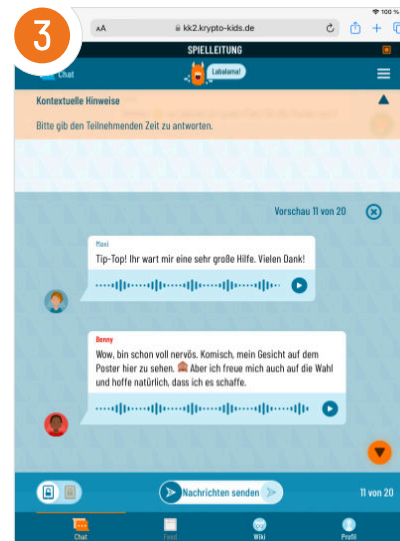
3

100 %

AA kk2.krypto-kids.de

SPIELLEITUNG

Chat

Labalama!

Kontextuelle Hinweise

Bitte gib den Teilnehmenden Zeit zu antworten.

Vorschau 11 von 20

Maxi
Tip-Top! Ihr wart mir eine sehr große Hilfe. Vielen Dank!

Benny
Wow, bin schon voll nervös. Komisch, mein Gesicht auf dem Poster hier zu sehen. 🙈 Aber ich freue mich auch auf die Wahl und hoffe natürlich, dass ich es schaffe.

Nachrichten senden

11 von 20

Chat Feed Wiki Profil